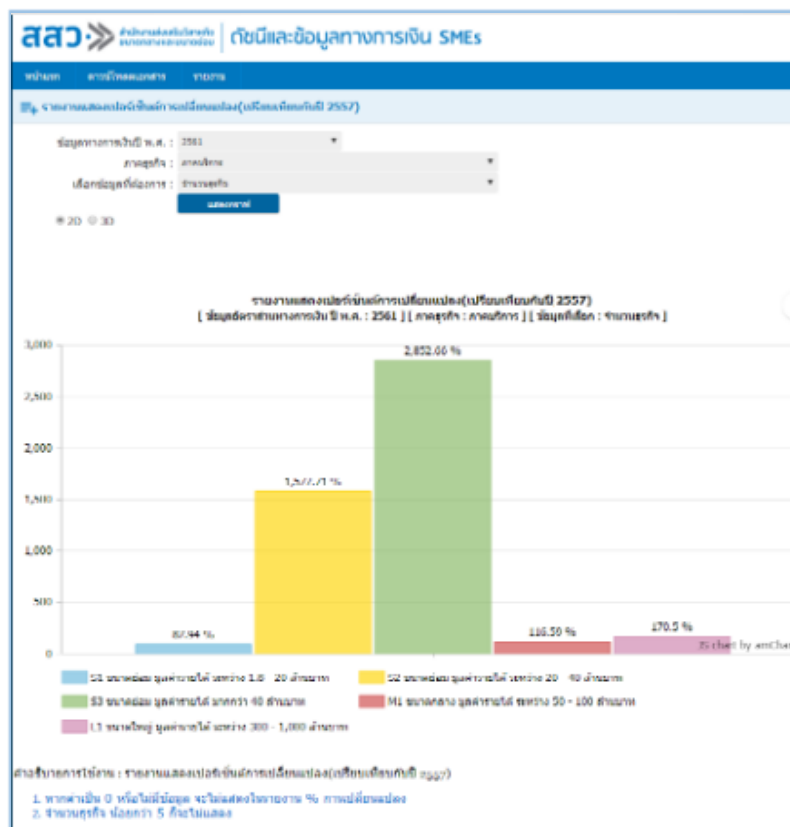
สสว. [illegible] | ดัชนีและข้อมูลทางการเงิน SMEs

หน้าแรก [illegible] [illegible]

รายงานแสดงเปอร์เซ็นต์การเปลี่ยนแปลง(เปรียบเทียบกับปี 2557)

ข้อมูลทางการเงินปี พ.ศ. : 2561
ภาคธุรกิจ : ภาคบริการ
เลือกข้อมูลที่ต้องการ : จำนวนธุรกิจ
แสดงกราฟ

2D 3D

รายงานแสดงเปอร์เซ็นต์การเปลี่ยนแปลง(เปรียบเทียบกับปี 2557)
[ ข้อมูลสถานะทางการเงิน ปี พ.ศ. : 2561 ] [ ภาคธุรกิจ : ภาคบริการ ] [ ข้อมูลที่เลือก : จำนวนธุรกิจ ]

3,000
2,500
2,000
1,500
1,000
500
0

87.94 %
1,5??.?1 %
2,852.06 %
116.50 %
170.5 %

JS chart by amCharts

S1 ขนาดย่อม มูลค่ารายได้ ระหว่าง 1.8 - 20 ล้านบาท
S2 ขนาดย่อม มูลค่ารายได้ ระหว่าง 20 - 40 ล้านบาท
S3 ขนาดย่อม มูลค่ารายได้ มากกว่า 40 ล้านบาท
M1 ขนาดกลาง มูลค่ารายได้ ระหว่าง 50 - 100 ล้านบาท
L1 ขนาดใหญ่ มูลค่ารายได้ ระหว่าง 300 - 1,000 ล้านบาท

คำอธิบายการใช้งาน : รายงานแสดงเปอร์เซ็นต์การเปลี่ยนแปลง(เปรียบเทียบกับปี 2557)

1. หากค่าเป็น 0 หรือไม่มีข้อมูล จะไม่แสดงในรายงาน % การเปลี่ยนแปลง
2. จำนวนธุรกิจ น้อยกว่า 5 ก็จะไม่แสดง